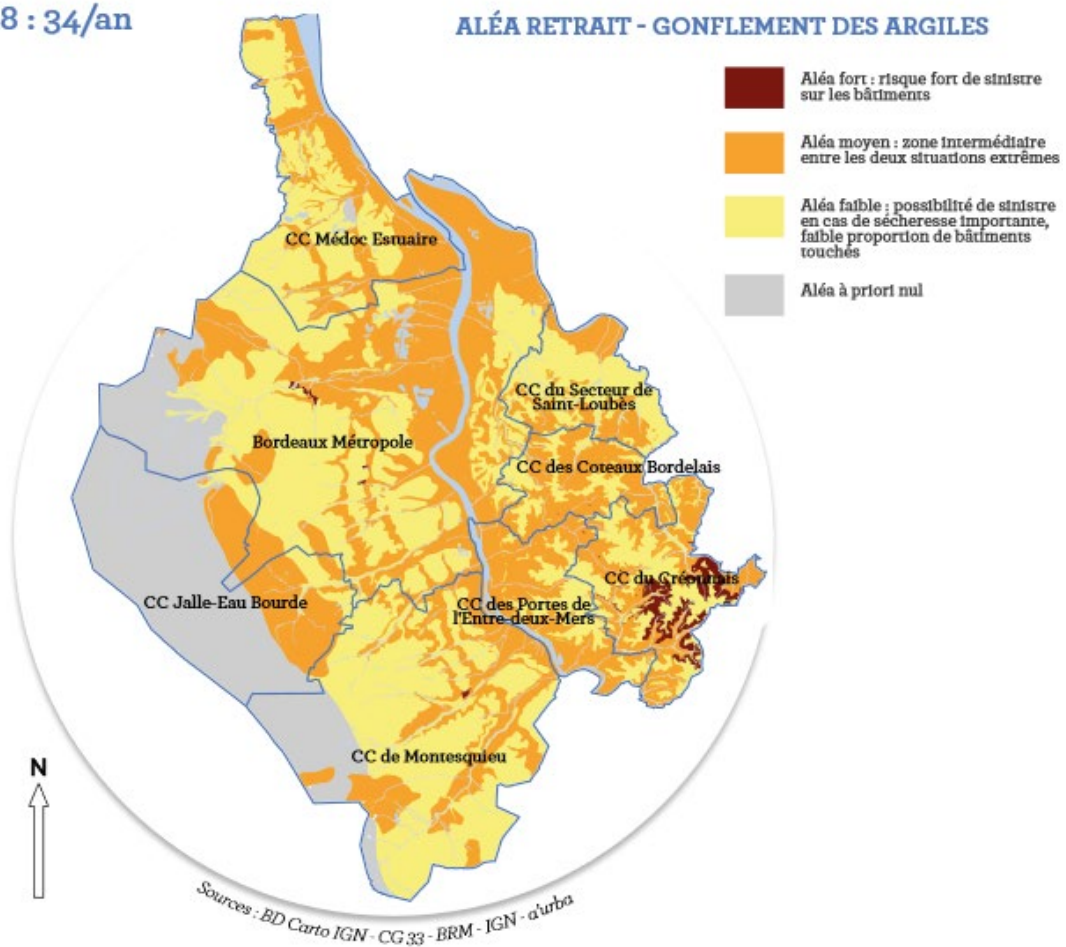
8 : 34/an

ALÉA RETRAIT - GONFLEMENT DES ARGILES

Aléa fort : risque fort de sinistre sur les bâtiments

Aléa moyen : zone intermédiaire entre les deux situations extrêmes

Aléa faible : possibilité de sinistre en cas de sécheresse importante, faible proportion de bâtiments touchés

Aléa à priori nul

CC Médoc Estuaire

CC du Secteur de Saint-Loubès

Bordeaux Métropole

CC des Coteaux Bordelais

CC du Créonnais

CC Jalle-Eau Bourde

CC des Portes de l'Entre-deux-Mers

CC de Montesquieu

N

Sources : BD Carto IGN - CG 33 - BRM - IGN - a'urba